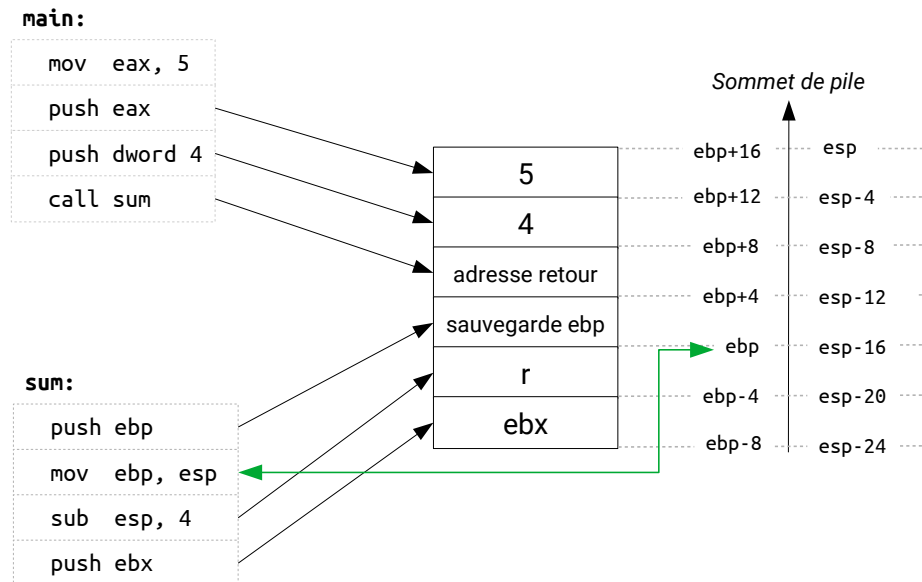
main:

mov eax, 5
push eax
push dword 4
call sum

Sommet de pile

5
4
adresse retour
sauvegarde ebp
r
ebx

ebp+16 esp
ebp+12 esp-4
ebp+8 esp-8
ebp+4 esp-12
ebp esp-16
ebp-4 esp-20
ebp-8 esp-24

sum:

push ebp
mov ebp, esp
sub esp, 4
push ebx